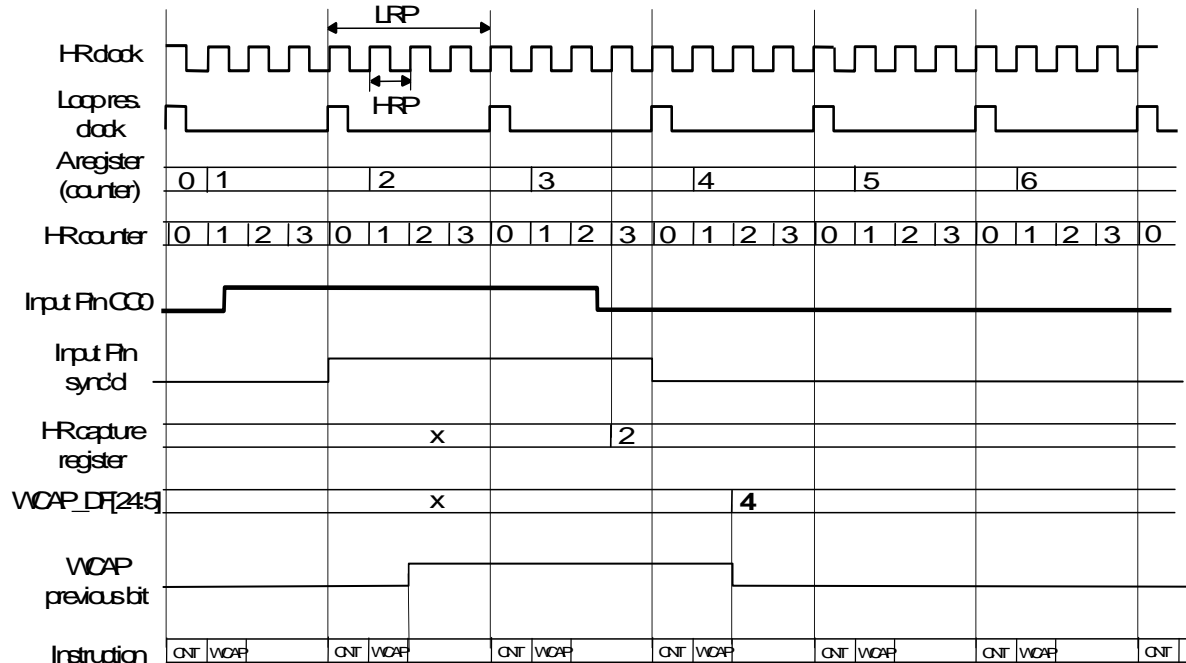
LRP

HR clock

HRP

Loop res. clock

A register (counter)

0 1 2 3 4 5 6

HR counter

0 1 2 3 0 1 2 3 0 1 2 3 0 1 2 3 0 1 2 3 0 1 2 3 0

Input Pin CC0

Input Pin sync'd

HR capture register

x

2

WCAP_DF[24:5]

x

4

WCAP previous bit

Instruction

CNT WCAP CNT WCAP CNT WCAP CNT WCAP CNT WCAP CNT WCAP CNT